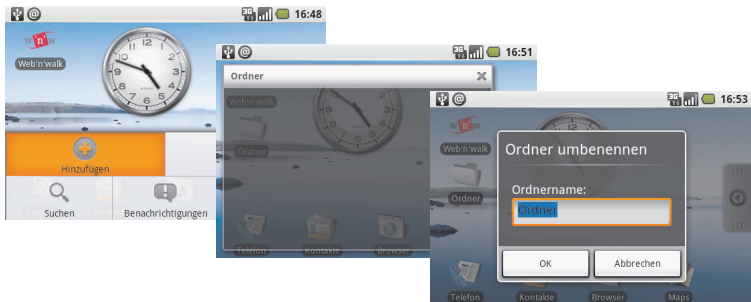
16:48

Web'n'walk

Hinzufügen

Suchen

Benachrichtigungen

16:51

Ordner

Web'n'walk

Ordner

Telefon

Kontakte

Browser

16:53

Web'n'walk

Ordner

Ordner umbenennen

Ordnername:

Ordner

OK

Abbrechen

Telefon

Kontakte

Browser

Maps